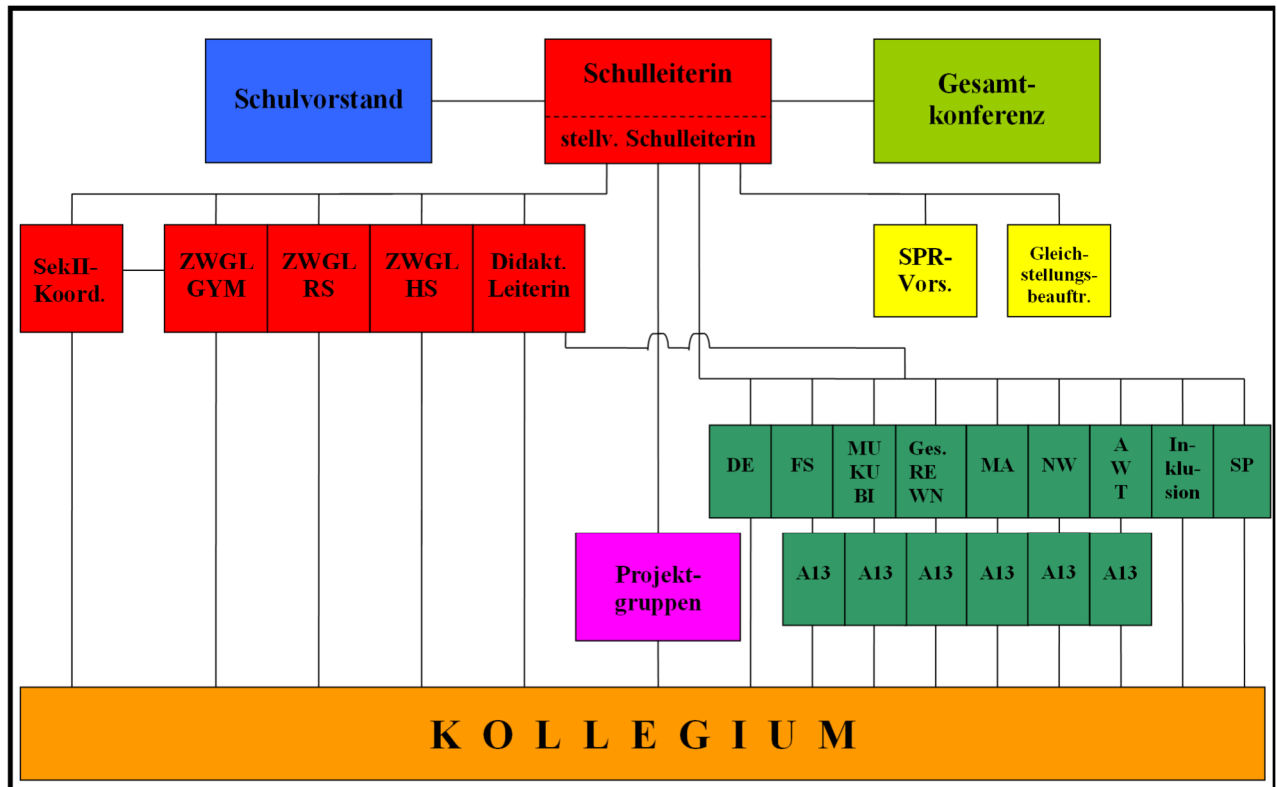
Schulvorstand

Schulleiterin

stellv. Schulleiterin

Gesamtkonferenz

SekII-Koord.

ZWGL GYM

ZWGL RS

ZWGL HS

Didakt. Leiterin

SPR-Vors.

Gleichstellungsbeauftr.

DE

FS

MU KU BI

Ges. RE WN

MA

NW

A W T

Inklusion

SP

A13

A13

A13

A13

A13

A13

Projektgruppen

K O L L E G I U M